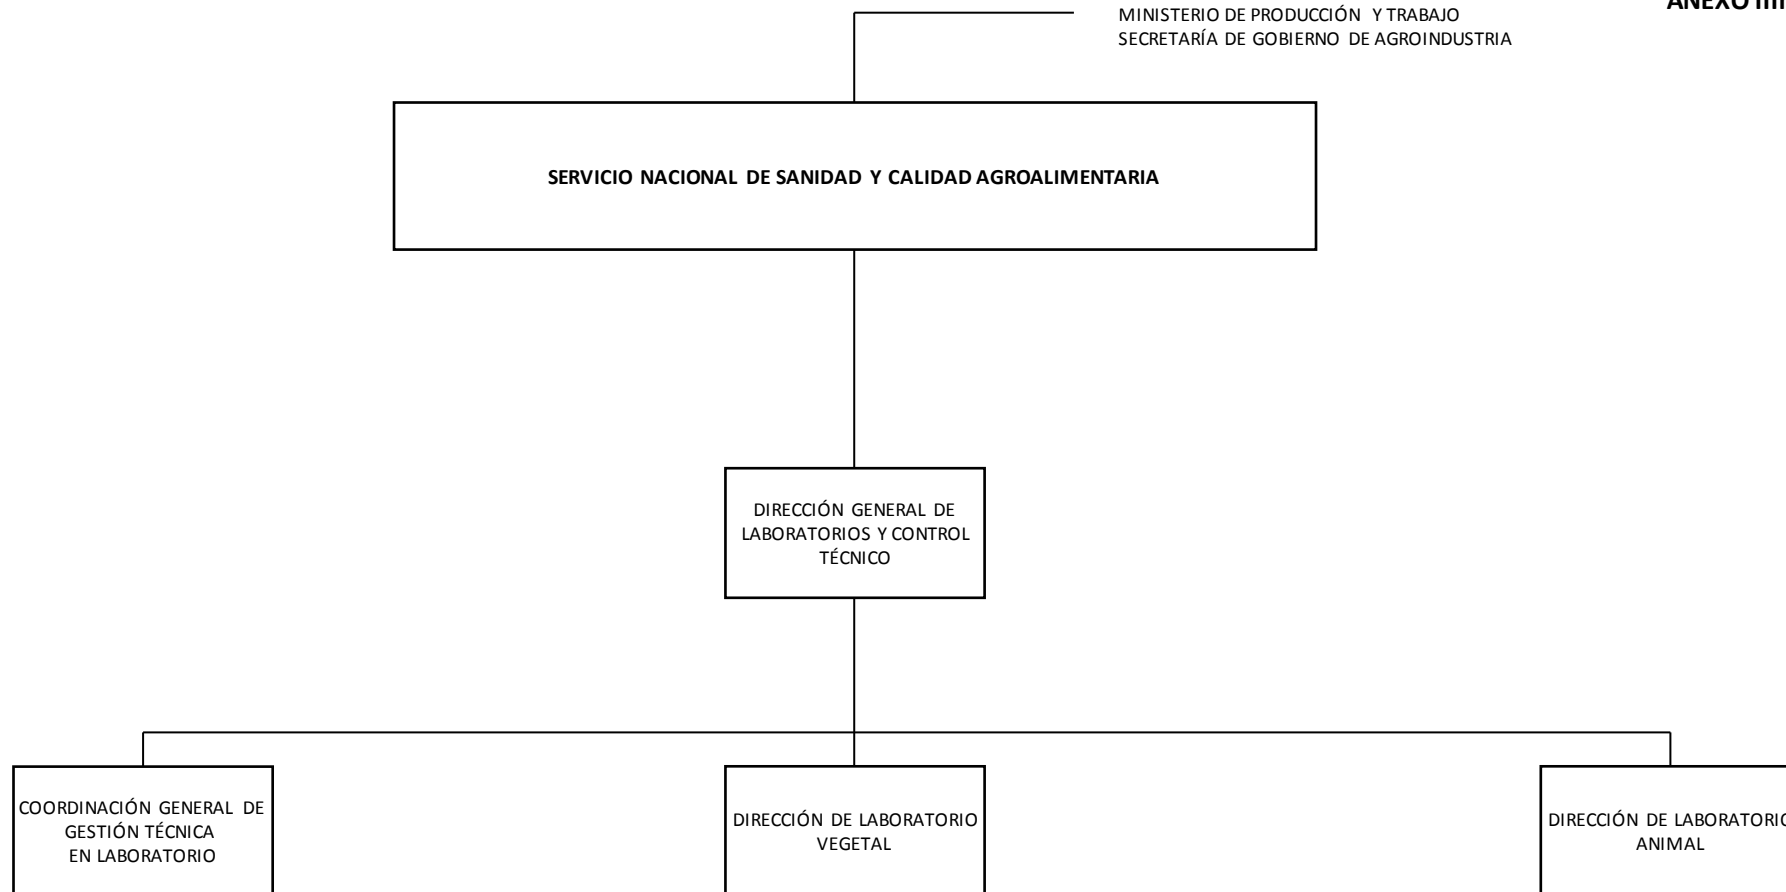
ANEXO III

MINISTERIO DE PRODUCCIÓN Y TRABAJO
SECRETARÍA DE GOBIERNO DE AGROINDUSTRIA

SERVICIO NACIONAL DE SANIDAD Y CALIDAD AGROALIMENTARIA

DIRECCIÓN GENERAL DE LABORATORIOS Y CONTROL TÉCNICO

COORDINACIÓN GENERAL DE GESTIÓN TÉCNICA EN LABORATORIO

DIRECCIÓN DE LABORATORIO VEGETAL

DIRECCIÓN DE LABORATORIO ANIMAL